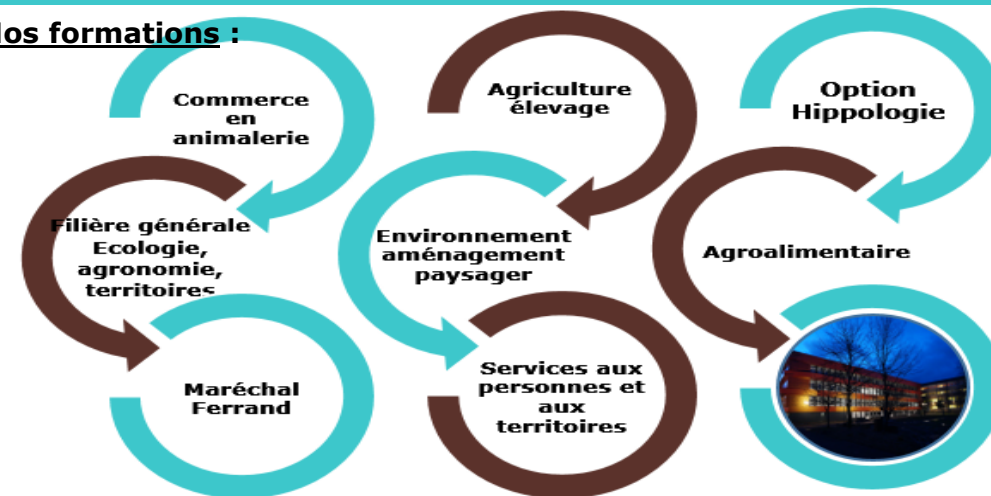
Nos formations :

Commerce en animalerie

Filière générale Ecologie, agronomie, territoires

Maréchal Ferrand

Agriculture élevage

Environnement aménagement paysager

Services aux personnes et aux territoires

Option Hippologie

Agroalimentaire